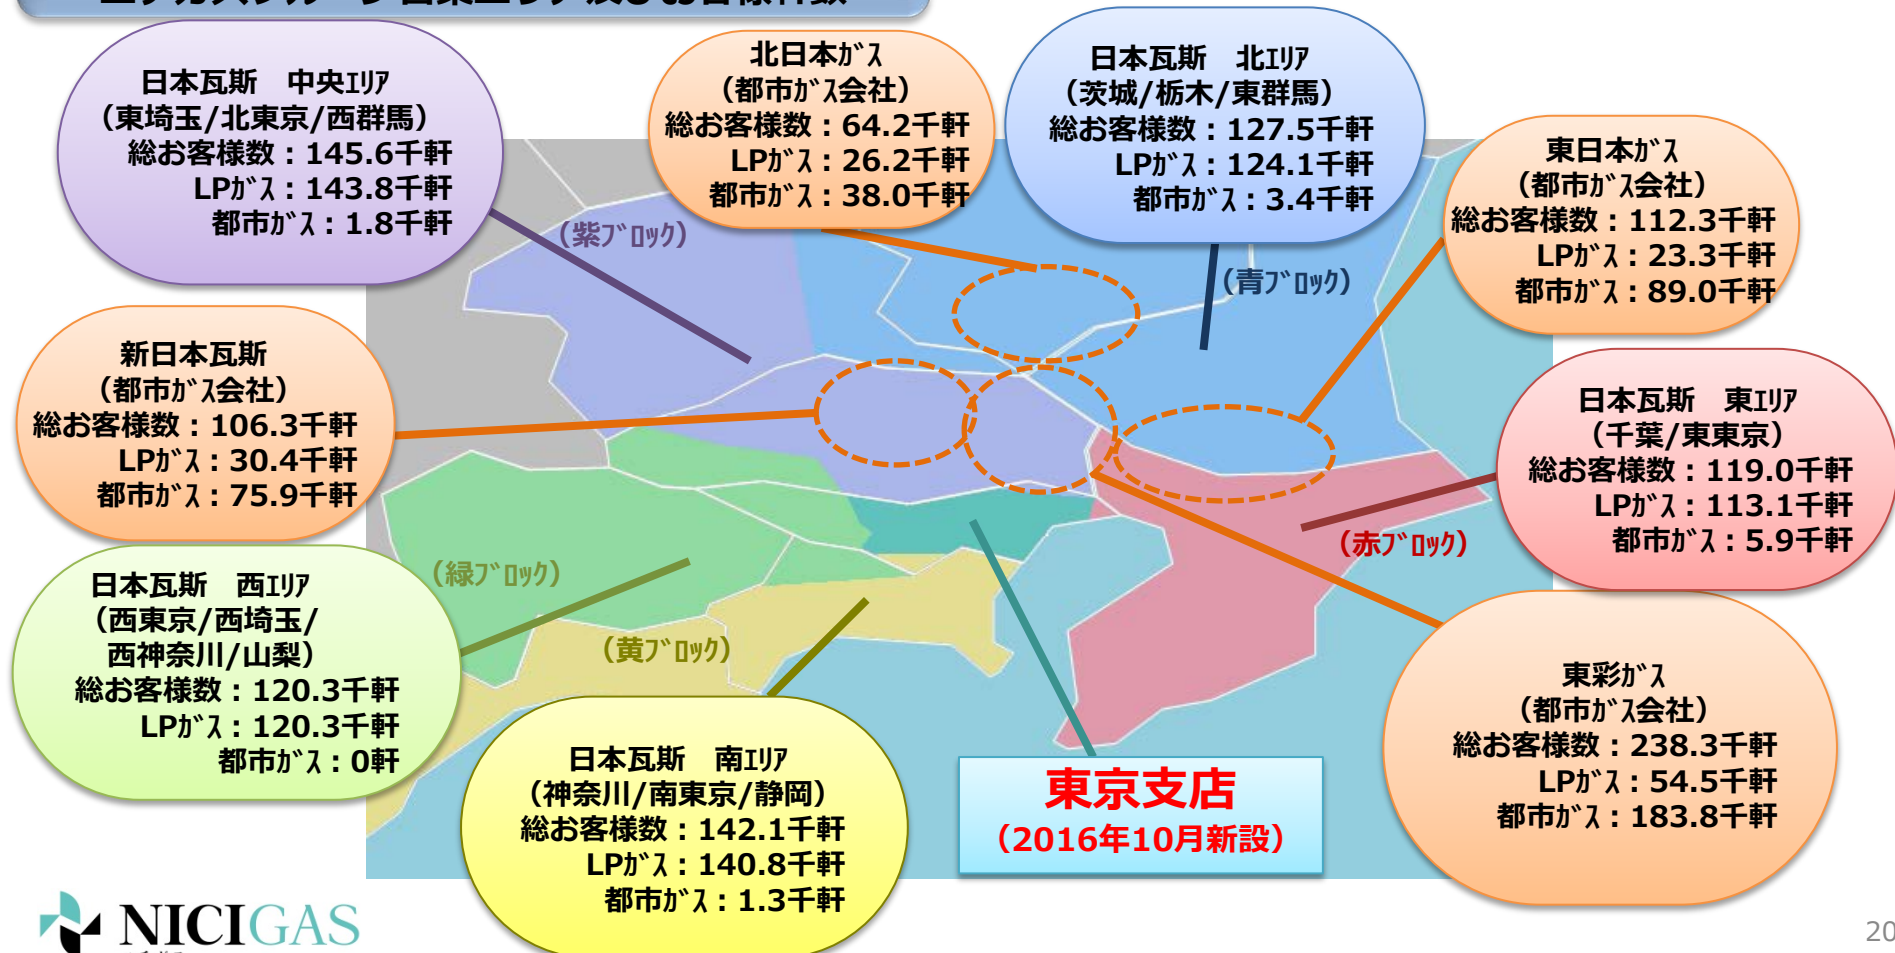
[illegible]

日本瓦斯　中央ｴﾘｱ
（東埼玉/北東京/西群馬）
総お客様数：145.6千軒
LPｶﾞｽ：143.8千軒
都市ｶﾞｽ：1.8千軒

北日本ｶﾞｽ
（都市ｶﾞｽ会社）
総お客様数：64.2千軒
LPｶﾞｽ：26.2千軒
都市ｶﾞｽ：38.0千軒

日本瓦斯　北ｴﾘｱ
（茨城/栃木/東群馬）
総お客様数：127.5千軒
LPｶﾞｽ：124.1千軒
都市ｶﾞｽ：3.4千軒

東日本ｶﾞｽ
（都市ｶﾞｽ会社）
総お客様数：112.3千軒
LPｶﾞｽ：23.3千軒
都市ｶﾞｽ：89.0千軒

（紫ﾌﾞﾛｯｸ）

（青ﾌﾞﾛｯｸ）

新日本瓦斯
（都市ｶﾞｽ会社）
総お客様数：106.3千軒
LPｶﾞｽ：30.4千軒
都市ｶﾞｽ：75.9千軒

日本瓦斯　東ｴﾘｱ
（千葉/東東京）
総お客様数：119.0千軒
LPｶﾞｽ：113.1千軒
都市ｶﾞｽ：5.9千軒

（赤ﾌﾞﾛｯｸ）

（緑ﾌﾞﾛｯｸ）

日本瓦斯　西ｴﾘｱ
（西東京/西埼玉/
西神奈川/山梨）
総お客様数：120.3千軒
LPｶﾞｽ：120.3千軒
都市ｶﾞｽ：0軒

（黄ﾌﾞﾛｯｸ）

日本瓦斯　南ｴﾘｱ
（神奈川/南東京/静岡）
総お客様数：142.1千軒
LPｶﾞｽ：140.8千軒
都市ｶﾞｽ：1.3千軒

東京支店
（2016年10月新設）

東彩ｶﾞｽ
（都市ｶﾞｽ会社）
総お客様数：238.3千軒
LPｶﾞｽ：54.5千軒
都市ｶﾞｽ：183.8千軒

NICIGAS

20